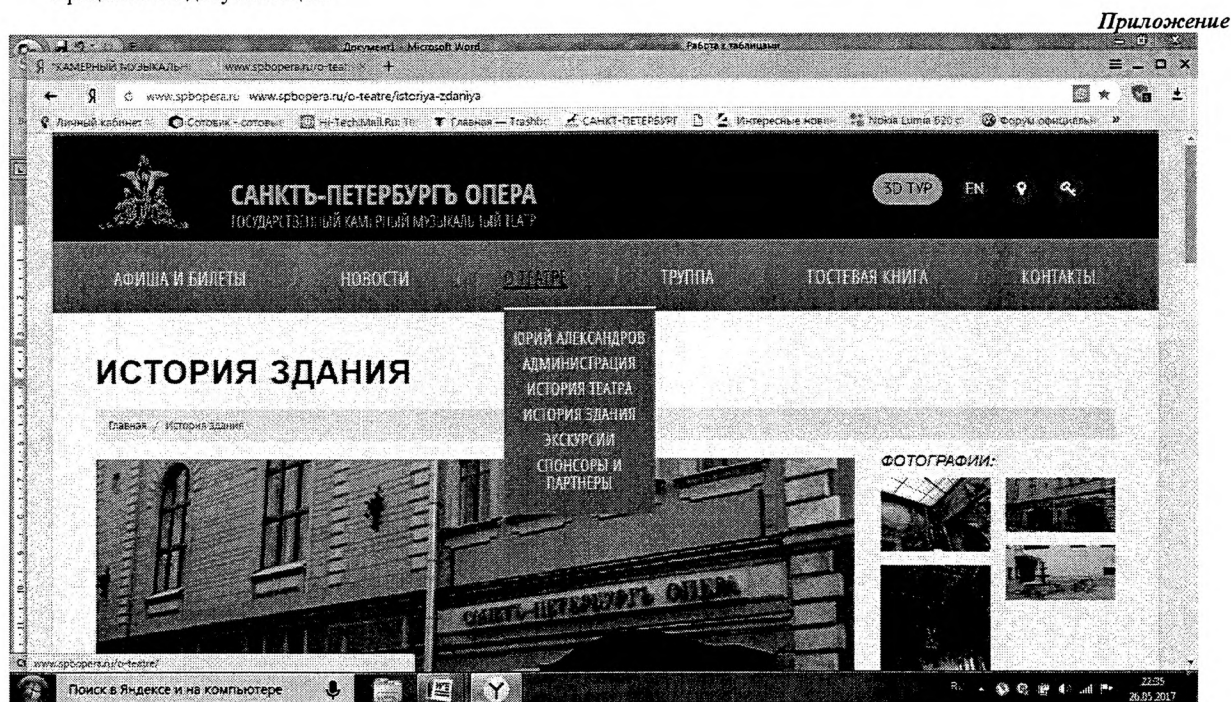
Приложение

Документ1 - Microsoft Word

Работа с таблицами

КАМЕРНЫЙ МУЗЫКАЛЬН

www.spbopera.ru/o-teat

www.spbopera.ru www.spbopera.ru/o-teatre/istoriya-zdaniya

Личный кабинет

Сотовик - сотовые

Hi-TechMail.Ru

Главная — Trashbo

САНКТ-ПЕТЕРБУРГ

Интересные новин

Nokia Lumia 520

Форум официальн

САНКТЪ-ПЕТЕРБУРГЪ ОПЕРА

ГОСУДАРСТВЕННЫЙ КАМЕРНЫЙ МУЗЫКАЛЬНЫЙ ТЕАТР

3D ТУР

EN

АФИША И БИЛЕТЫ

НОВОСТИ

О ТЕАТРЕ

ТРУППА

ГОСТЕВАЯ КНИГА

КОНТАКТЫ

ЮРИЙ АЛЕКСАНДРОВ
АДМИНИСТРАЦИЯ
ИСТОРИЯ ТЕАТРА
ИСТОРИЯ ЗДАНИЯ
ЭКСКУРСИИ
СПОНСОРЫ И ПАРТНЕРЫ

ИСТОРИЯ ЗДАНИЯ

Главная / История здания

ФОТОГРАФИИ:

САНКТЪ-ПЕТЕРБУРГЪ ОПЕРА

www.spbopera.ru/o-teatre/

Поиск в Яндексе и на компьютере

22:35
26.05.2017